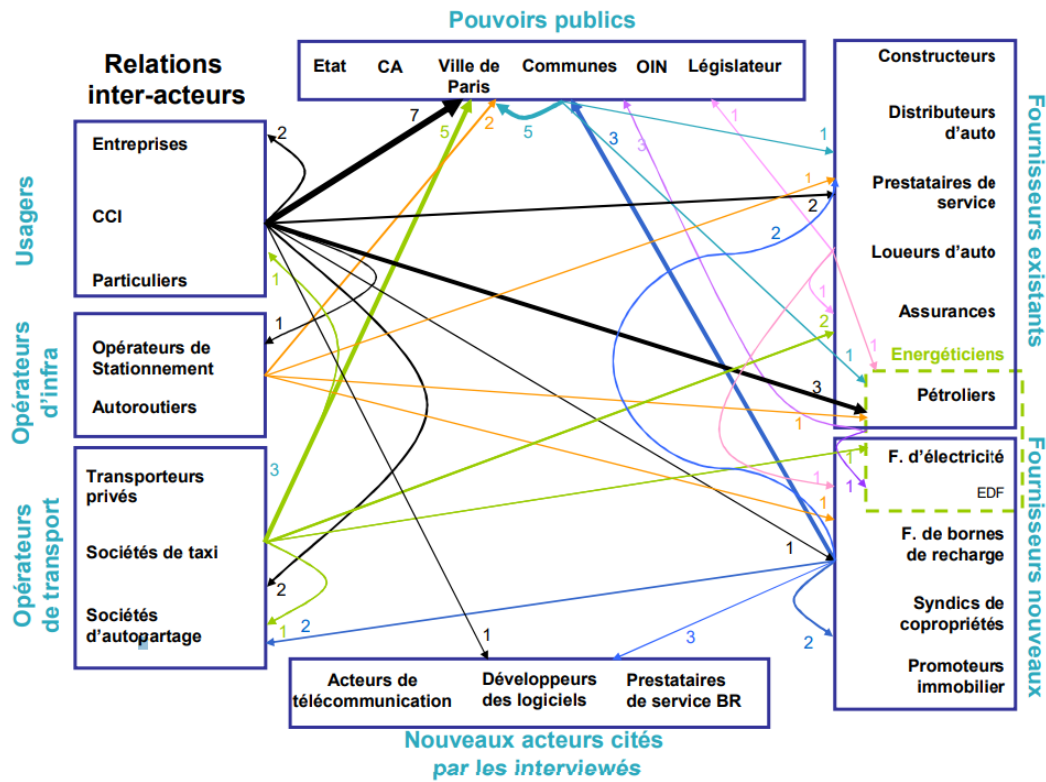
Pouvoirs publics

Relations inter-acteurs

Etat CA Ville de Paris Communes OIN Législateur

Usagers

Entreprises

CCI

Particuliers

Opérateurs d'infra

Opérateurs de Stationnement

Autoroutiers

Opérateurs de transport

Transporteurs privés

Sociétés de taxi

Sociétés d'autopartage

Constructeurs

Distributeurs d'auto

Prestataires de service

Loueurs d'auto

Assurances

Energéticiens

Pétroliers

F. d'électricité

EDF

F. de bornes de recharge

Syndics de copropriétés

Promoteurs immobilier

Fournisseurs existants

Fournisseurs nouveaux

Acteurs de télécommunication

Développeurs des logiciels

Prestataires de service BR

Nouveaux acteurs cités par les interviewés

7 5 2 5 3 3 1 1 2 1 2 1 1 1 1 2 1 3 1 1 1 1 1 1 1 2 1 3 2 1 2 1 3 2 1